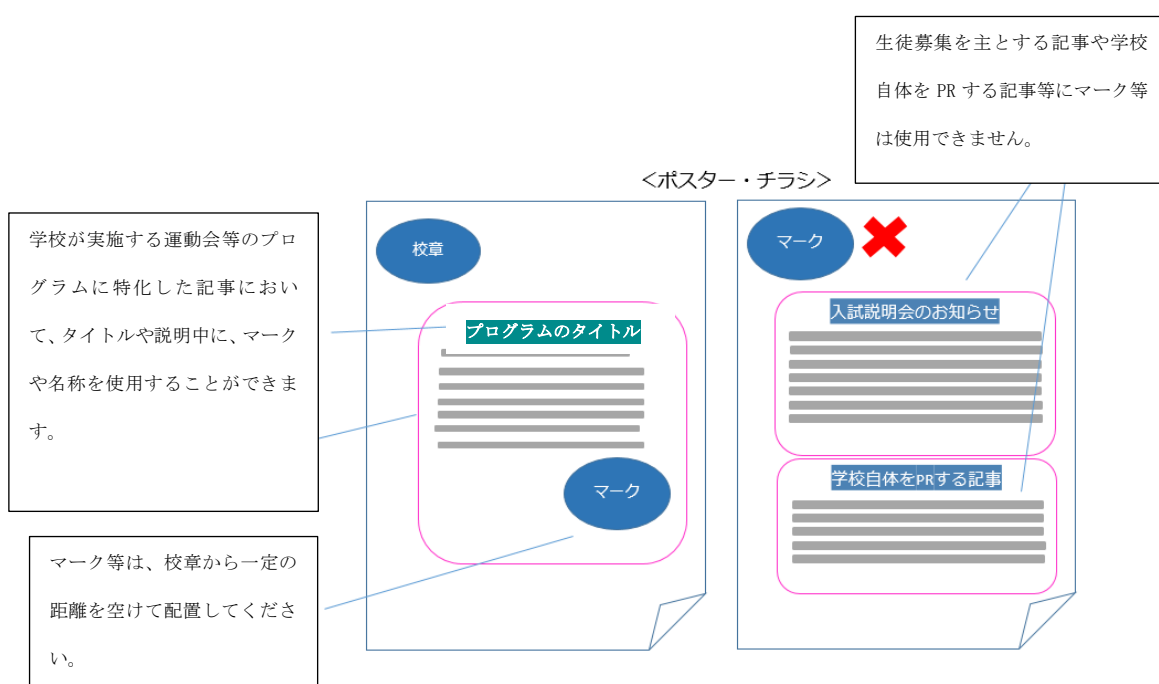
生徒募集を主とする記事や学校自体を PR する記事等にマーク等は使用できません。

<ポスター・チラシ>

学校が実施する運動会等のプログラムに特化した記事において、タイトルや説明中に、マークや名称を使用することができます。

校章

プログラムのタイトル

マーク

マーク等は、校章から一定の距離を空けて配置してください。

マーク

入試説明会のお知らせ

学校自体をPRする記事